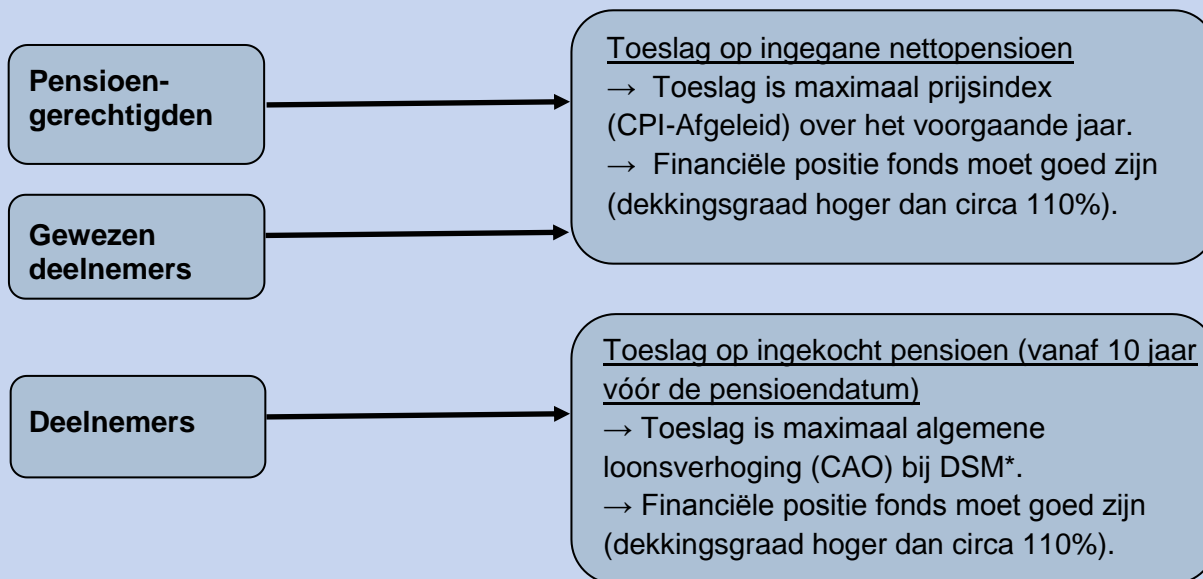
Pensioengerechtigden

Gewezen deelnemers

Toeslag op ingegane nettopensioen
→ Toeslag is maximaal prijsindex (CPI-Afgeleid) over het voorgaande jaar.
→ Financiële positie fonds moet goed zijn (dekkingsgraad hoger dan circa 110%).

Deelnemers

Toeslag op ingekocht pensioen (vanaf 10 jaar vóór de pensioendatum)
→ Toeslag is maximaal algemene loonsverhoging (CAO) bij DSM*.
→ Financiële positie fonds moet goed zijn (dekkingsgraad hoger dan circa 110%).